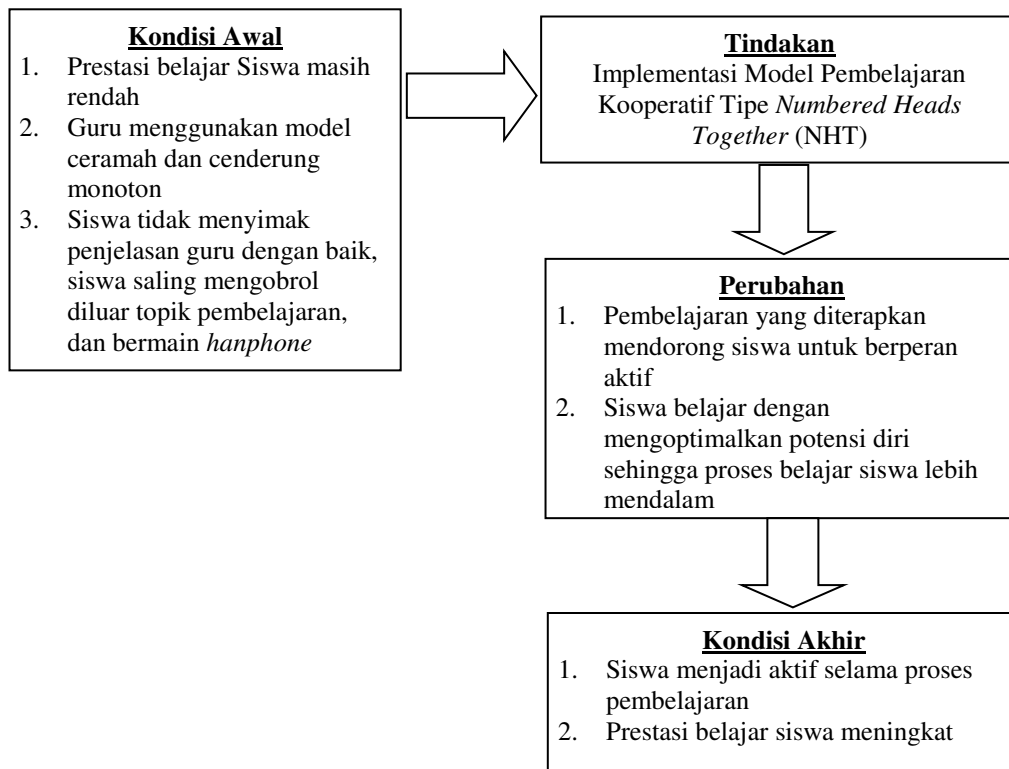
Kondisi Awal
1. Prestasi belajar Siswa masih rendah
2. Guru menggunakan model ceramah dan cenderung monoton
3. Siswa tidak menyimak penjelasan guru dengan baik, siswa saling mengobrol diluar topik pembelajaran, dan bermain hanphone

Tindakan
Implementasi Model Pembelajaran Kooperatif Tipe Numbered Heads Together (NHT)

Perubahan
1. Pembelajaran yang diterapkan mendorong siswa untuk berperan aktif
2. Siswa belajar dengan mengoptimalkan potensi diri sehingga proses belajar siswa lebih mendalam

Kondisi Akhir
1. Siswa menjadi aktif selama proses pembelajaran
2. Prestasi belajar siswa meningkat